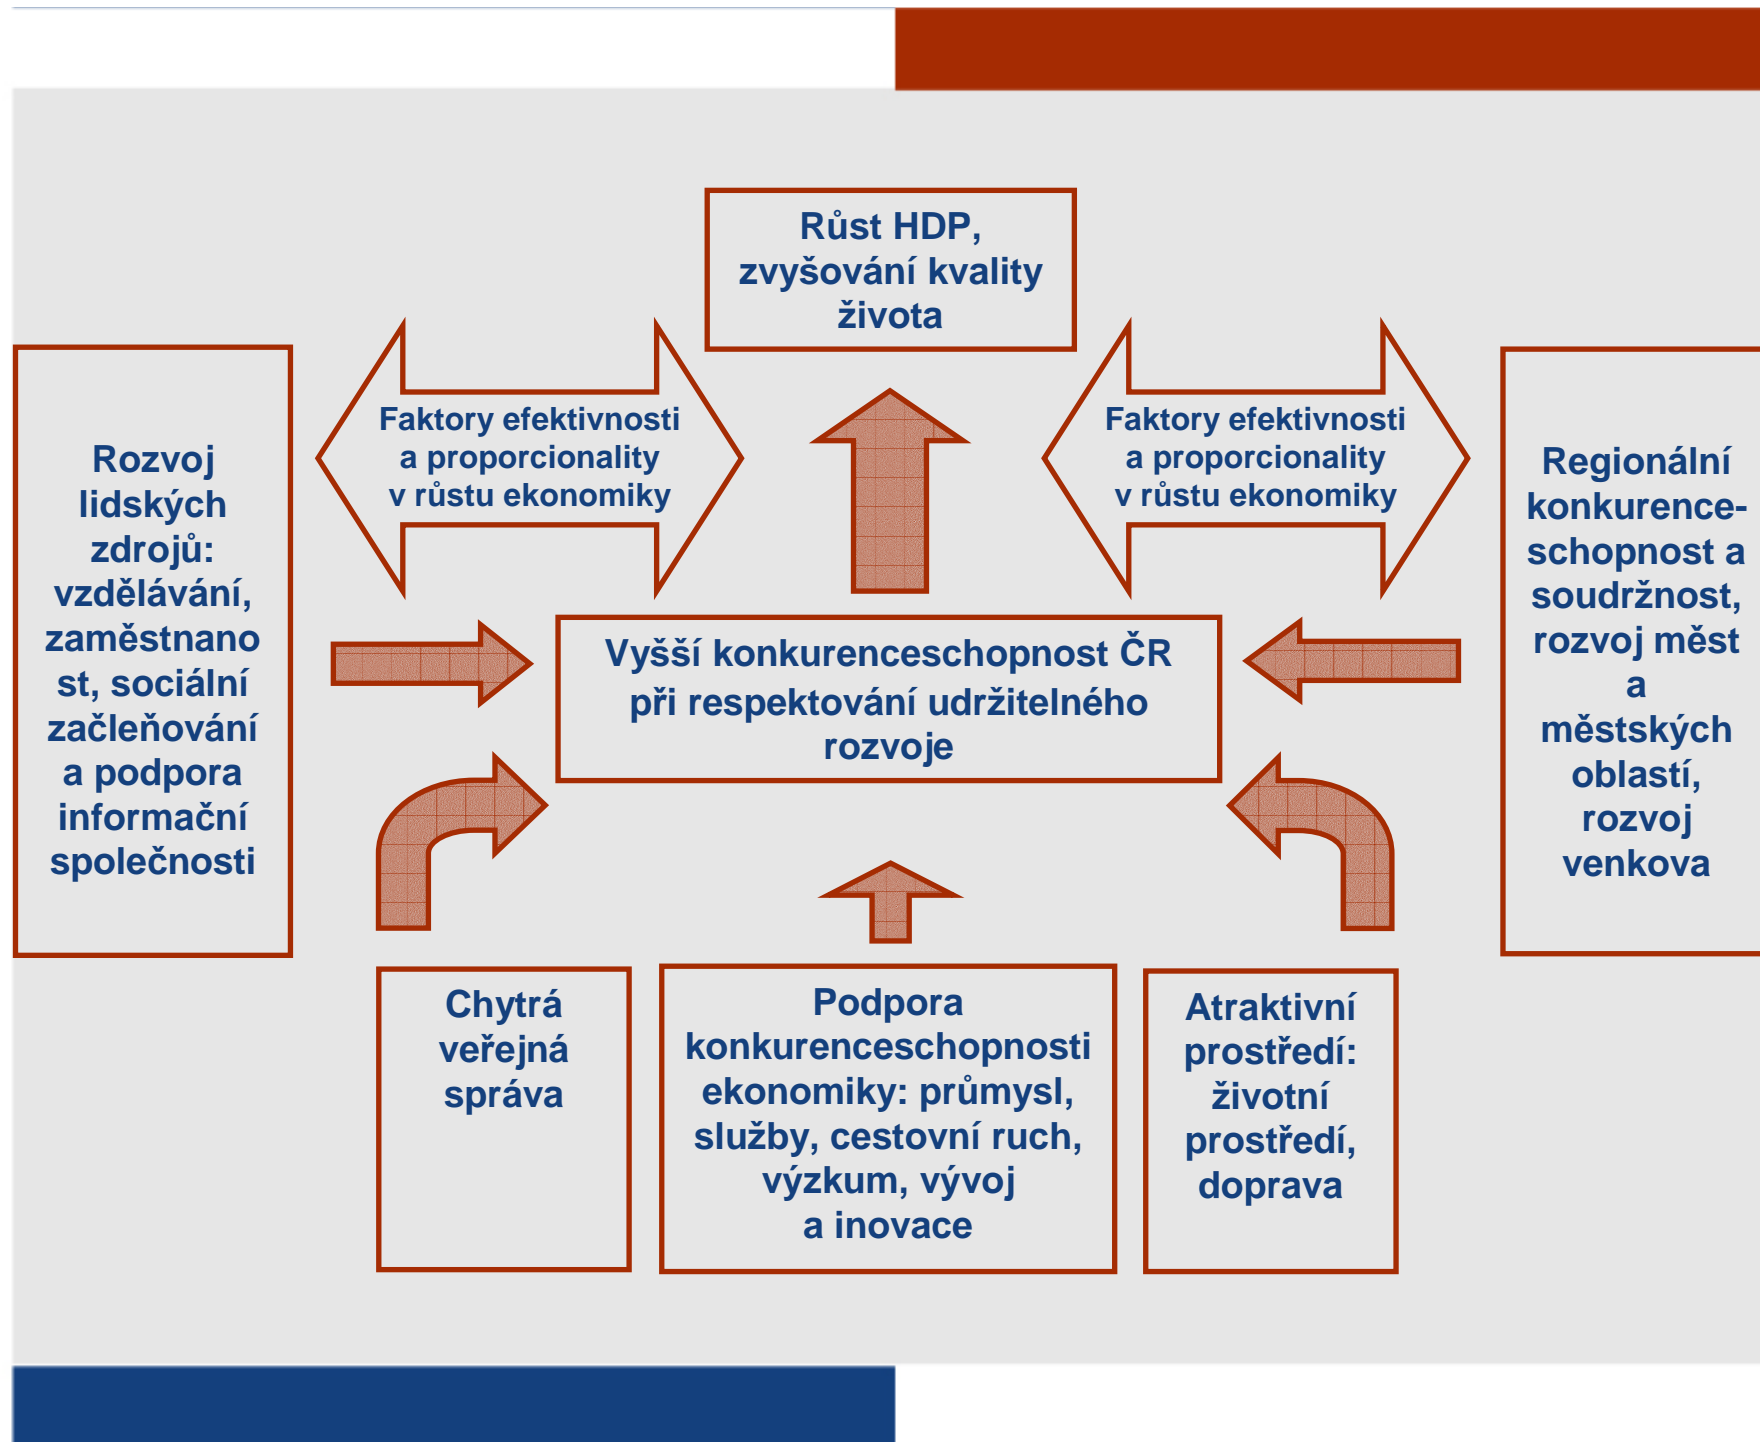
Růst HDP, zvyšování kvality života

Faktory efektivnosti a proporcionality v růstu ekonomiky

Faktory efektivnosti a proporcionality v růstu ekonomiky

Rozvoj lidských zdrojů: vzdělávání, zaměstnanost, sociální začleňování a podpora informační společnosti

Vyšší konkurenceschopnost ČR při respektování udržitelného rozvoje

Regionální konkurenceschopnost a soudržnost, rozvoj měst a městských oblastí, rozvoj venkova

Chytrá veřejná správa

Podpora konkurenceschopnosti ekonomiky: průmysl, služby, cestovní ruch, výzkum, vývoj a inovace

Atraktivní prostředí: životní prostředí, doprava